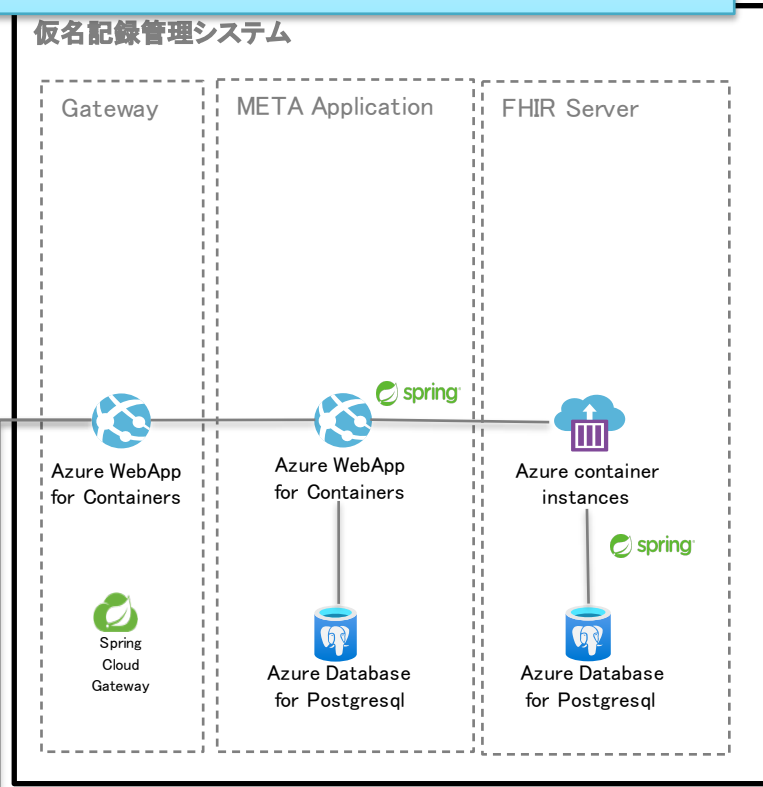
仮名記録管理システム

Gateway

Azure WebApp for Containers

Spring Cloud Gateway

META Application

spring

Azure WebApp for Containers

Azure Database for Postgresql

FHIR Server

Azure container instances

spring

Azure Database for Postgresql